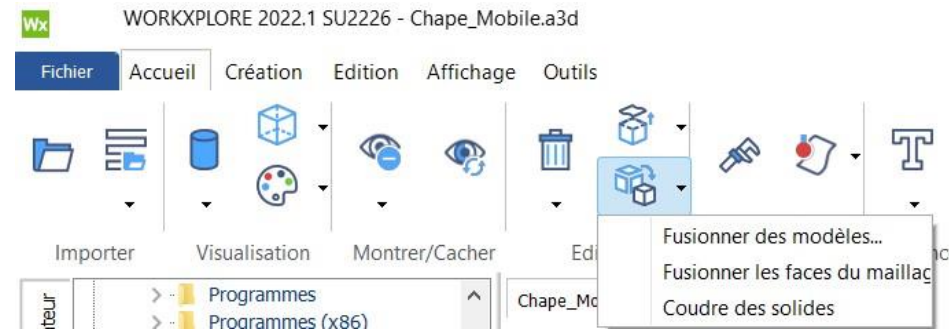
Wx WORKXPLORE 2022.1 SU2226 - Chape_Mobile.a3d

Fichier Accueil Création Edition Affichage Outils

Importer Visualisation Montrer/Cacher Edi

Fusionner des modèles...
Fusionner les faces du maillag
Coudre des solides

teur
Programmes
Programmes (x86)
Chape_Mo